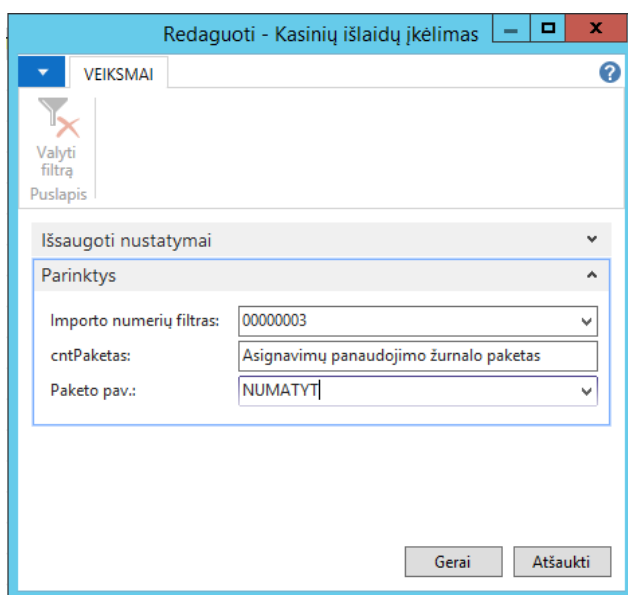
Redaguoti - Kasinių išlaidų įkėlimas

VEIKSMAI

Valyti filtrą

Puslapis

Išsaugoti nustatymai

Parinktys

Importo numerių filtras: 00000003

cntPaketas: Asignavimų panaudojimo žurnalo paketas

Paketo pav.: NUMATYT

Gerai

Atšaukti